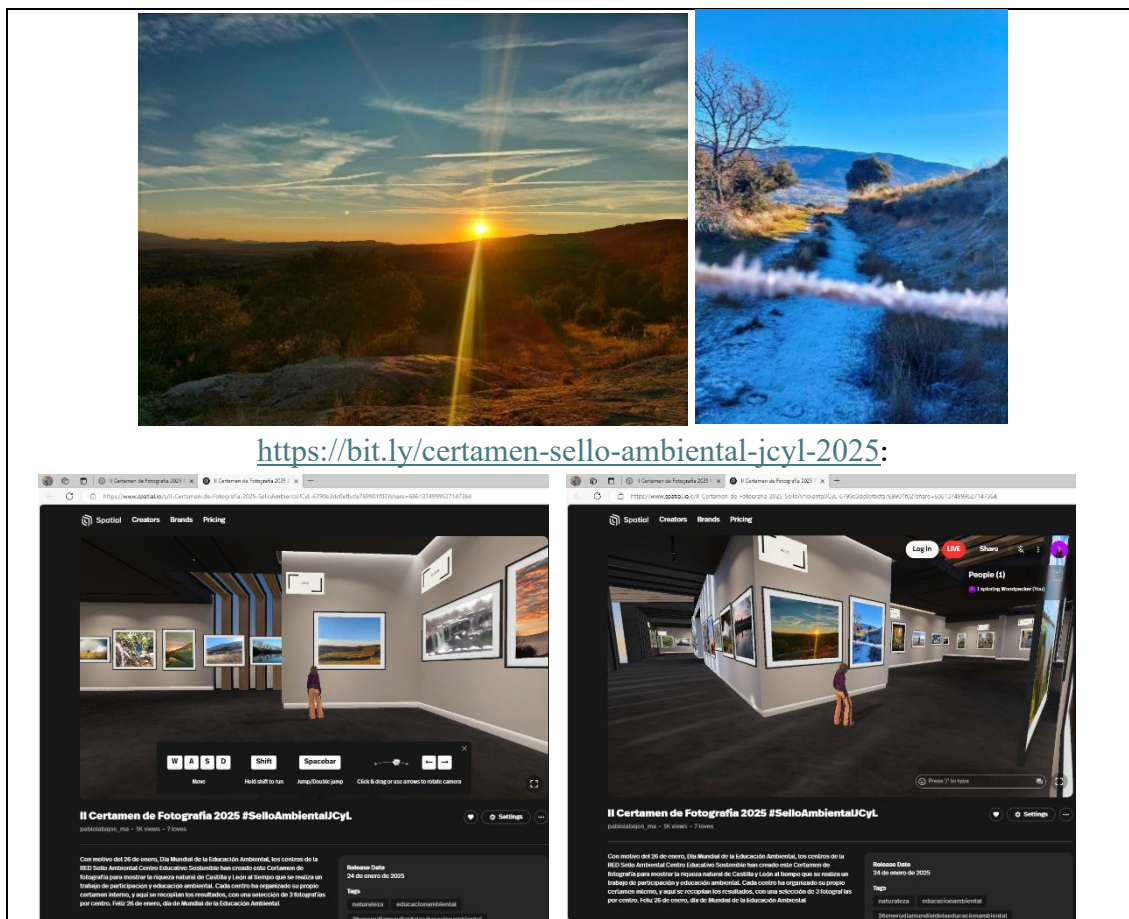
https://bit.ly/certamen-sello-ambiental-jcyl-2025:

II Certamen de Fotografía 2025 × | II Certamen de Fotografía 2025 ×

https://www.spatial.io/s/II-Certamen-de-Fotografia-2025-SelloAmbientalJCyL-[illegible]

Spatial Creators Brands Pricing

W A S D Move | Shift Hold shift to run | Spacebar Jump/Double jump | Click & drag or use arrows to rotate camera

II Certamen de Fotografía 2025 #SelloAmbientalJCyL

pablolabajos_ma · 1K views · 7 loves

Settings

Con motivo del 26 de enero, Día Mundial de la Educación Ambiental, los centros de la RED Sello Ambiental Centro Educativo Sostenible han creado este Certamen de fotografía para mostrar la riqueza natural de Castilla y León al tiempo que se realiza un trabajo de participación y educación ambiental. Cada centro ha organizado su propio certamen interno, y aquí se recopilan los resultados, con una selección de 3 fotografías por centro. Feliz 26 de enero, día de Mundial de la Educación Ambiental

Release Date
24 de enero de 2025

Tags
naturaleza | educacionambiental | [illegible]

II Certamen de Fotografía 2025 × | II Certamen de Fotografía 2025 ×

https://www.spatial.io/s/II-Certamen-de-Fotografia-2025-SelloAmbientalJCyL-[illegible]

Spatial Creators Brands Pricing

Log In | LIVE | Share

People (1)
Exploring Woodpecker (You)

Press '/' to type

II Certamen de Fotografía 2025 #SelloAmbientalJCyL

pablolabajos_ma · 1K views · 7 loves

Settings

Con motivo del 26 de enero, Día Mundial de la Educación Ambiental, los centros de la RED Sello Ambiental Centro Educativo Sostenible han creado este Certamen de fotografía para mostrar la riqueza natural de Castilla y León al tiempo que se realiza un trabajo de participación y educación ambiental. Cada centro ha organizado su propio certamen interno, y aquí se recopilan los resultados, con una selección de 3 fotografías por centro. Feliz 26 de enero, día de Mundial de la Educación Ambiental

Release Date
24 de enero de 2025

Tags
naturaleza | educacionambiental | 26denerodiamundialdelaeducacionambiental